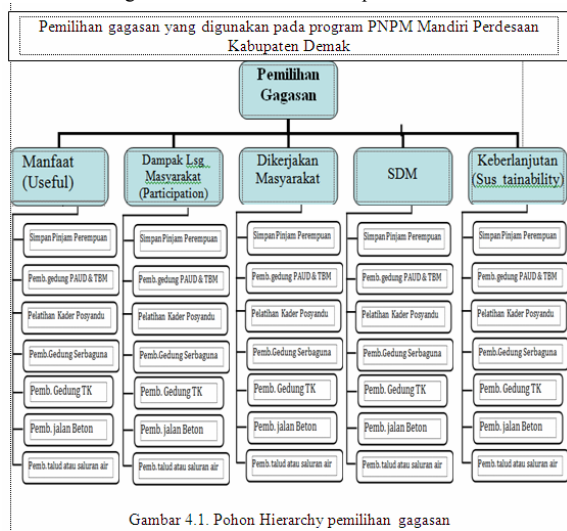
Pemilihan gagasan yang digunakan pada program PNPM Mandiri Perdesaan Kabupaten Demak

Pemilihan Gagasan

Manfaat (Useful)

Simpan Pinjam Perempuan
Pemb.gedung PAUD & TBM
Pelatihan Kader Posyandu
Pemb.Gedung Serbaguna
Pemb. Gedung TK
Pemb. jalan Beton
Pemb.talud atau saluran air

Dampak Lsg Masyarakat (Participation)

Simpan Pinjam Perempuan
Pemb.gedung PAUD & TBM
Pelatihan Kader Posyandu
Pemb.Gedung Serbaguna
Pemb. Gedung TK
Pemb. jalan Beton
Pemb.talud atau saluran air

Dikerjakan Masyarakat

Simpan Pinjam Perempuan
Pemb.gedung PAUD & TBM
Pelatihan Kader Posyandu
Pemb.Gedung Serbaguna
Pemb. Gedung TK
Pemb. jalan Beton
Pemb.talud atau saluran air

SDM

Simpan Pinjam Perempuan
Pemb.gedung PAUD & TBM
Pelatihan Kader Posyandu
Pemb.Gedung Serbaguna
Pemb. Gedung TK
Pemb. jalan Beton
Pemb.talud atau saluran air

Keberlanjutan (Sus tainability)

Simpan Pinjam Perempuan
Pemb.gedung PAUD & TBM
Pelatihan Kader Posyandu
Pemb.Gedung Serbaguna
Pemb. Gedung TK
Pemb. jalan Beton
Pemb.talud atau saluran air

Gambar 4.1. Pohon Hierarchy pemilihan gagasan